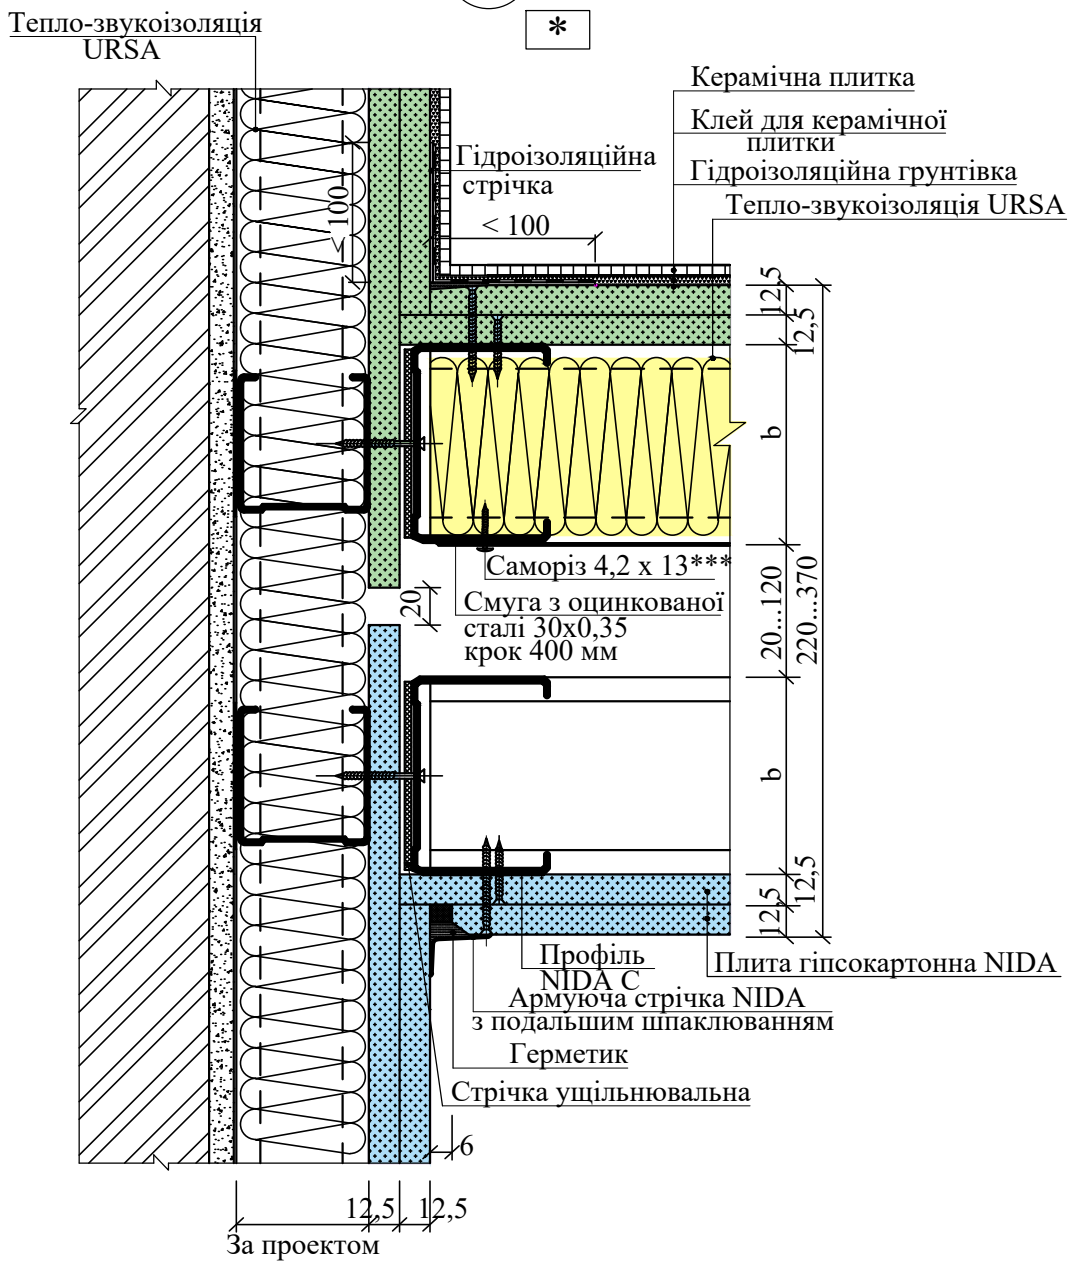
Тепло-звукоізоляція URSA

*

Керамічна плитка

Клей для керамічної плитки

Гідроізоляційна стрічка

Гідроізоляційна грунтівка

Тепло-звукоізоляція URSA

< 100

< 100

12,5

12,5

b

Саморіз 4,2 х 13***

Смуга з оцинкованої сталі 30х0,35 крок 400 мм

20

20...120

220...370

b

12,5

12,5

Профіль NIDA C

Плита гіпсокартонна NIDA

Армуюча стрічка NIDA з подальшим шпаклюванням

Герметик

Стрічка ущільнювальна

6

12,5

12,5

За проектом